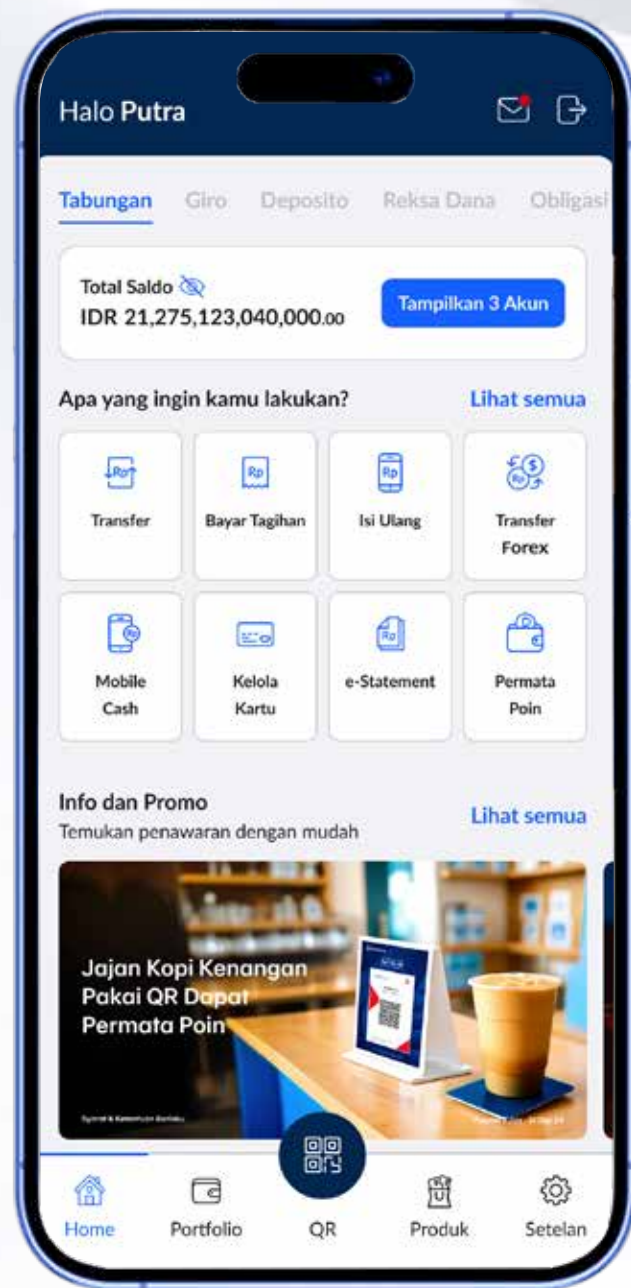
Halo Putra

Tabungan Giro Deposito Reksa Dana Obligasi

Total Saldo
IDR 21,275,123,040,000.00
Tampilkan 3 Akun

Apa yang ingin kamu lakukan? Lihat semua

Transfer
Bayar Tagihan
Isi Ulang
Transfer Forex
Mobile Cash
Kelola Kartu
e-Statement
Permata Poin

Info dan Promo
Temukan penawaran dengan mudah
Lihat semua

Jajan Kopi Kenangan Pakai QR Dapat Permata Poin

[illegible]

Home Portfolio QR Produk Setelan